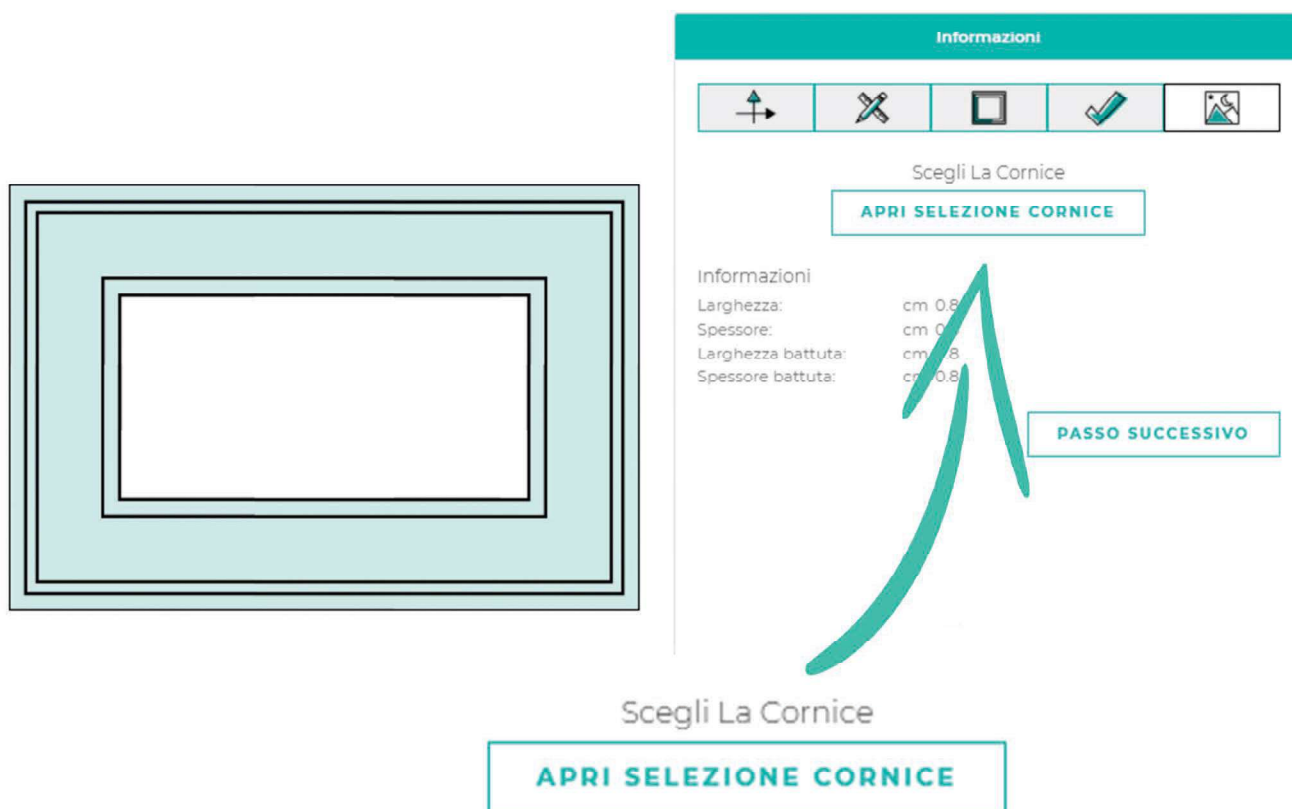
Informazioni

Scegli La Cornice

APRI SELEZIONE CORNICE

Informazioni

Larghezza: cm 0.8
Spessore: cm 0.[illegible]
Larghezza battuta: cm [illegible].8
Spessore battuta: c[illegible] 0.8

PASSO SUCCESSIVO

Scegli La Cornice

APRI SELEZIONE CORNICE